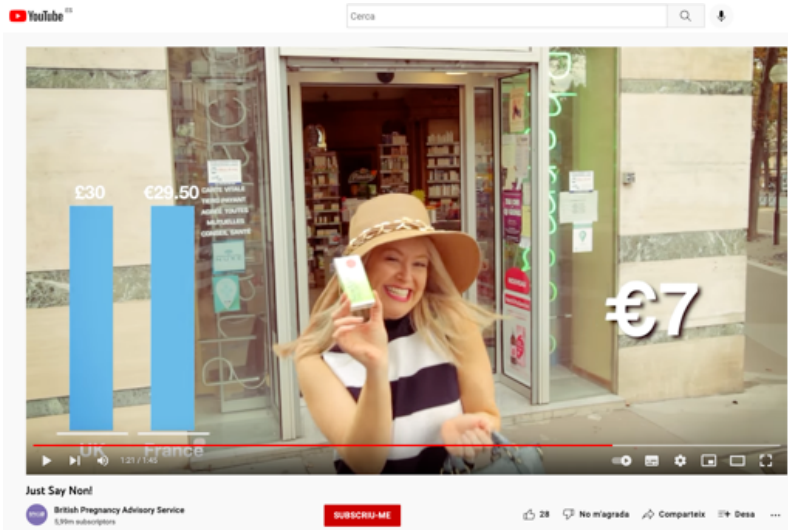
YouTube ES

Cerca

£30

€29.50

CARTE VITALE
TIERS PAYANT
AGREE TOUTES
MUTUELLES
CONSEIL SANTE

€7

UK

France

1:21 / 1:45

Just Say Non!

British Pregnancy Advisory Service
5,59 m subscriptors

SUBSCRIU-ME

28

No m'agrada

Comparteix

Desa